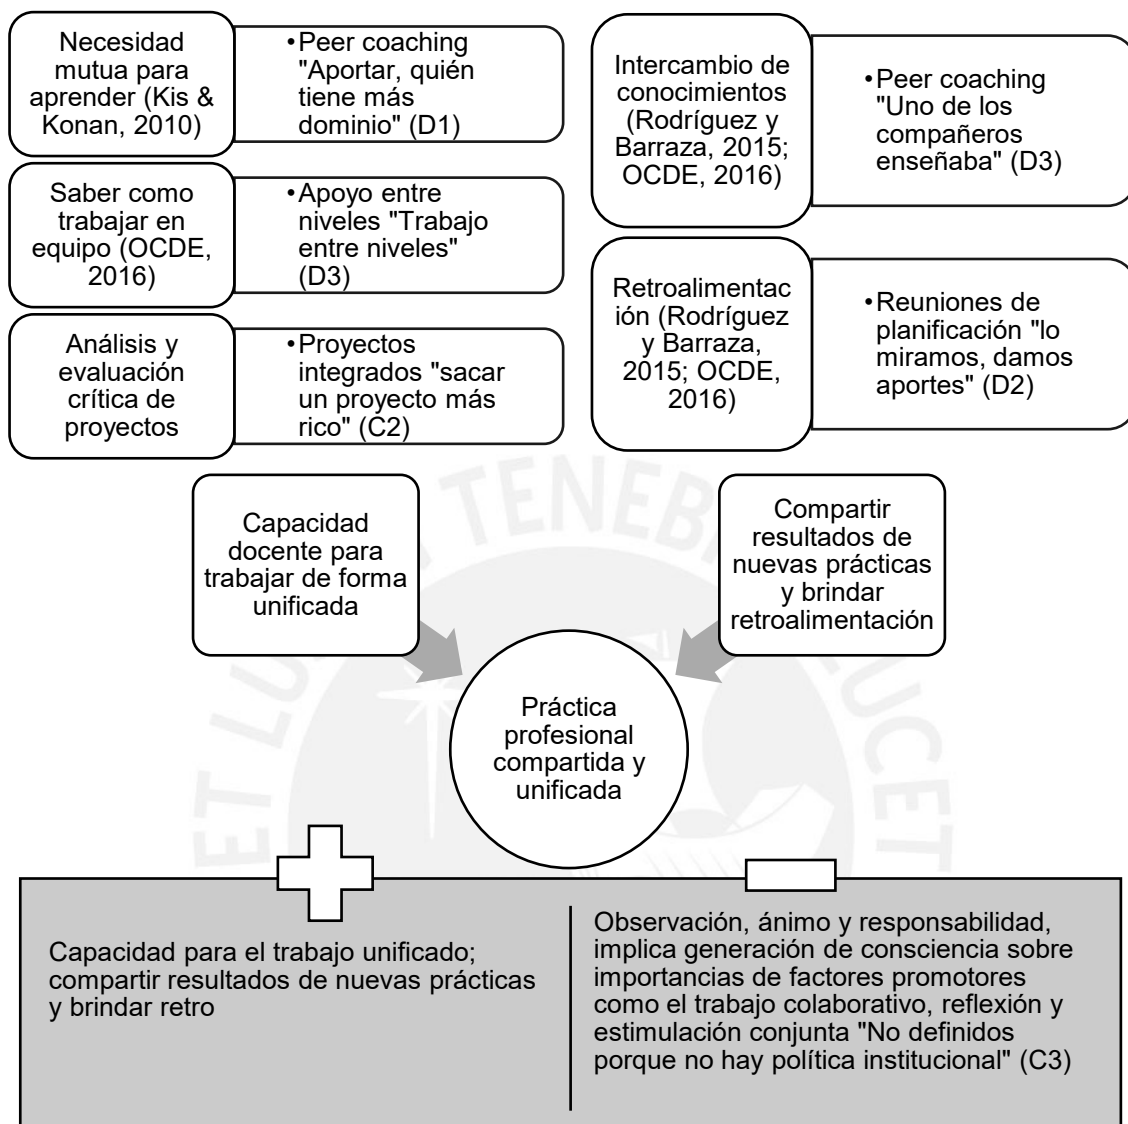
Necesidad mutua para aprender (Kis & Konan, 2010)

•Peer coaching "Aportar, quién tiene más dominio" (D1)

Saber como trabajar en equipo (OCDE, 2016)

•Apoyo entre niveles "Trabajo entre niveles" (D3)

Análisis y evaluación crítica de proyectos

•Proyectos integrados "sacar un proyecto más rico" (C2)

Intercambio de conocimientos (Rodríguez y Barraza, 2015; OCDE, 2016)

•Peer coaching "Uno de los compañeros enseñaba" (D3)

Retroalimentación (Rodríguez y Barraza, 2015; OCDE, 2016)

•Reuniones de planificación "lo miramos, damos aportes" (D2)

Capacidad docente para trabajar de forma unificada

Compartir resultados de nuevas prácticas y brindar retroalimentación

Práctica profesional compartida y unificada

Capacidad para el trabajo unificado; compartir resultados de nuevas prácticas y brindar retro

Observación, ánimo y responsabilidad, implica generación de consciencia sobre importancias de factores promotores como el trabajo colaborativo, reflexión y estimulación conjunta "No definidos porque no hay política institucional" (C3)